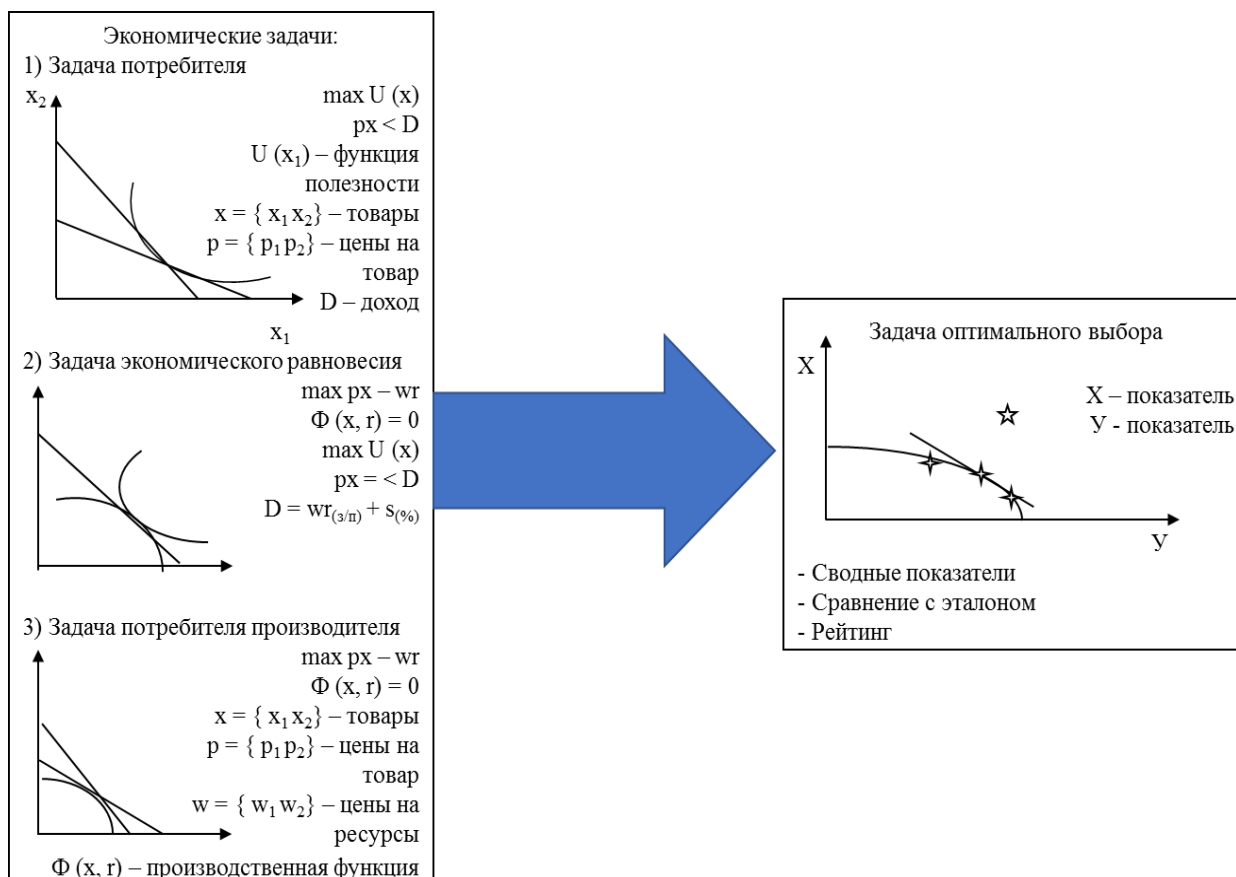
Экономические задачи:
1) Задача потребителя
$x_2$
max U (x)
px < D
U ($x_1$) – функция полезности
x = { $x_1$ $x_2$ } – товары
p = { $p_1$ $p_2$ } – цены на товар
D – доход
$x_1$

2) Задача экономического равновесия
max px – wr
Φ (x, r) = 0
max U (x)
px = < D
D = $wr_{(з/п)} + s_{(\%)}$

3) Задача потребителя производителя
max px – wr
Φ (x, r) = 0
x = { $x_1$ $x_2$ } – товары
p = { $p_1$ $p_2$ } – цены на товар
w = { $w_1$ $w_2$ } – цены на ресурсы
Φ (x, r) – производственная функция

Задача оптимального выбора
X
X – показатель
У - показатель
У
- Сводные показатели
- Сравнение с эталоном
- Рейтинг